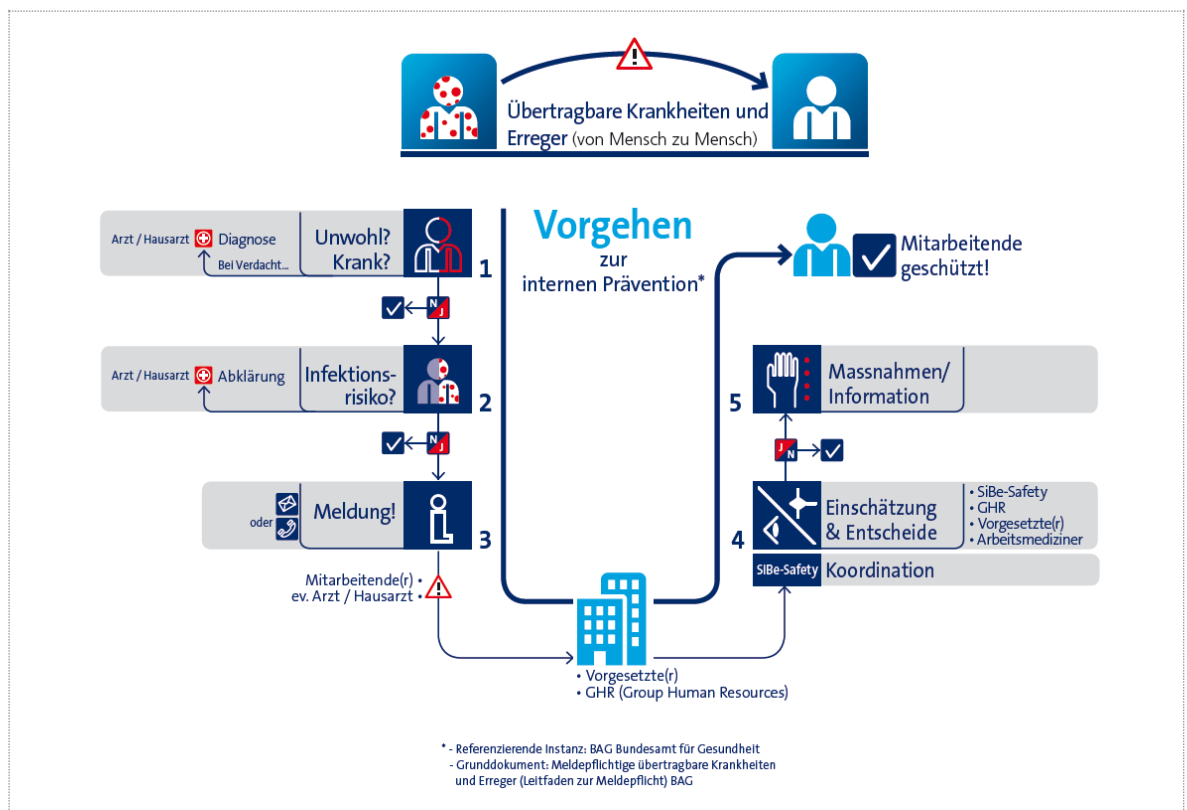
Übertragbare Krankheiten und Erreger (von Mensch zu Mensch)

Vorgehen
zur
internen Prävention*

Arzt / Hausarzt Diagnose
Bei Verdacht...
Unwohl? Krank?
1

N J

Arzt / Hausarzt Abklärung
Infektions-risiko?
2

N J

oder
Meldung!
3

Mitarbeitende(r) •
ev. Arzt / Hausarzt •

• Vorgesetzte(r)
• GHR (Group Human Resources)

Mitarbeitende geschützt!

5
Massnahmen/ Information

J N

4
Einschätzung & Entscheide
• SiBe-Safety
• GHR
• Vorgesetzte(r)
• Arbeitsmediziner

SiBe-Safety Koordination

* - Referenzierende Instanz: BAG Bundesamt für Gesundheit
- Grunddokument: Meldepflichtige übertragbare Krankheiten und Erreger (Leitfaden zur Meldepflicht) BAG